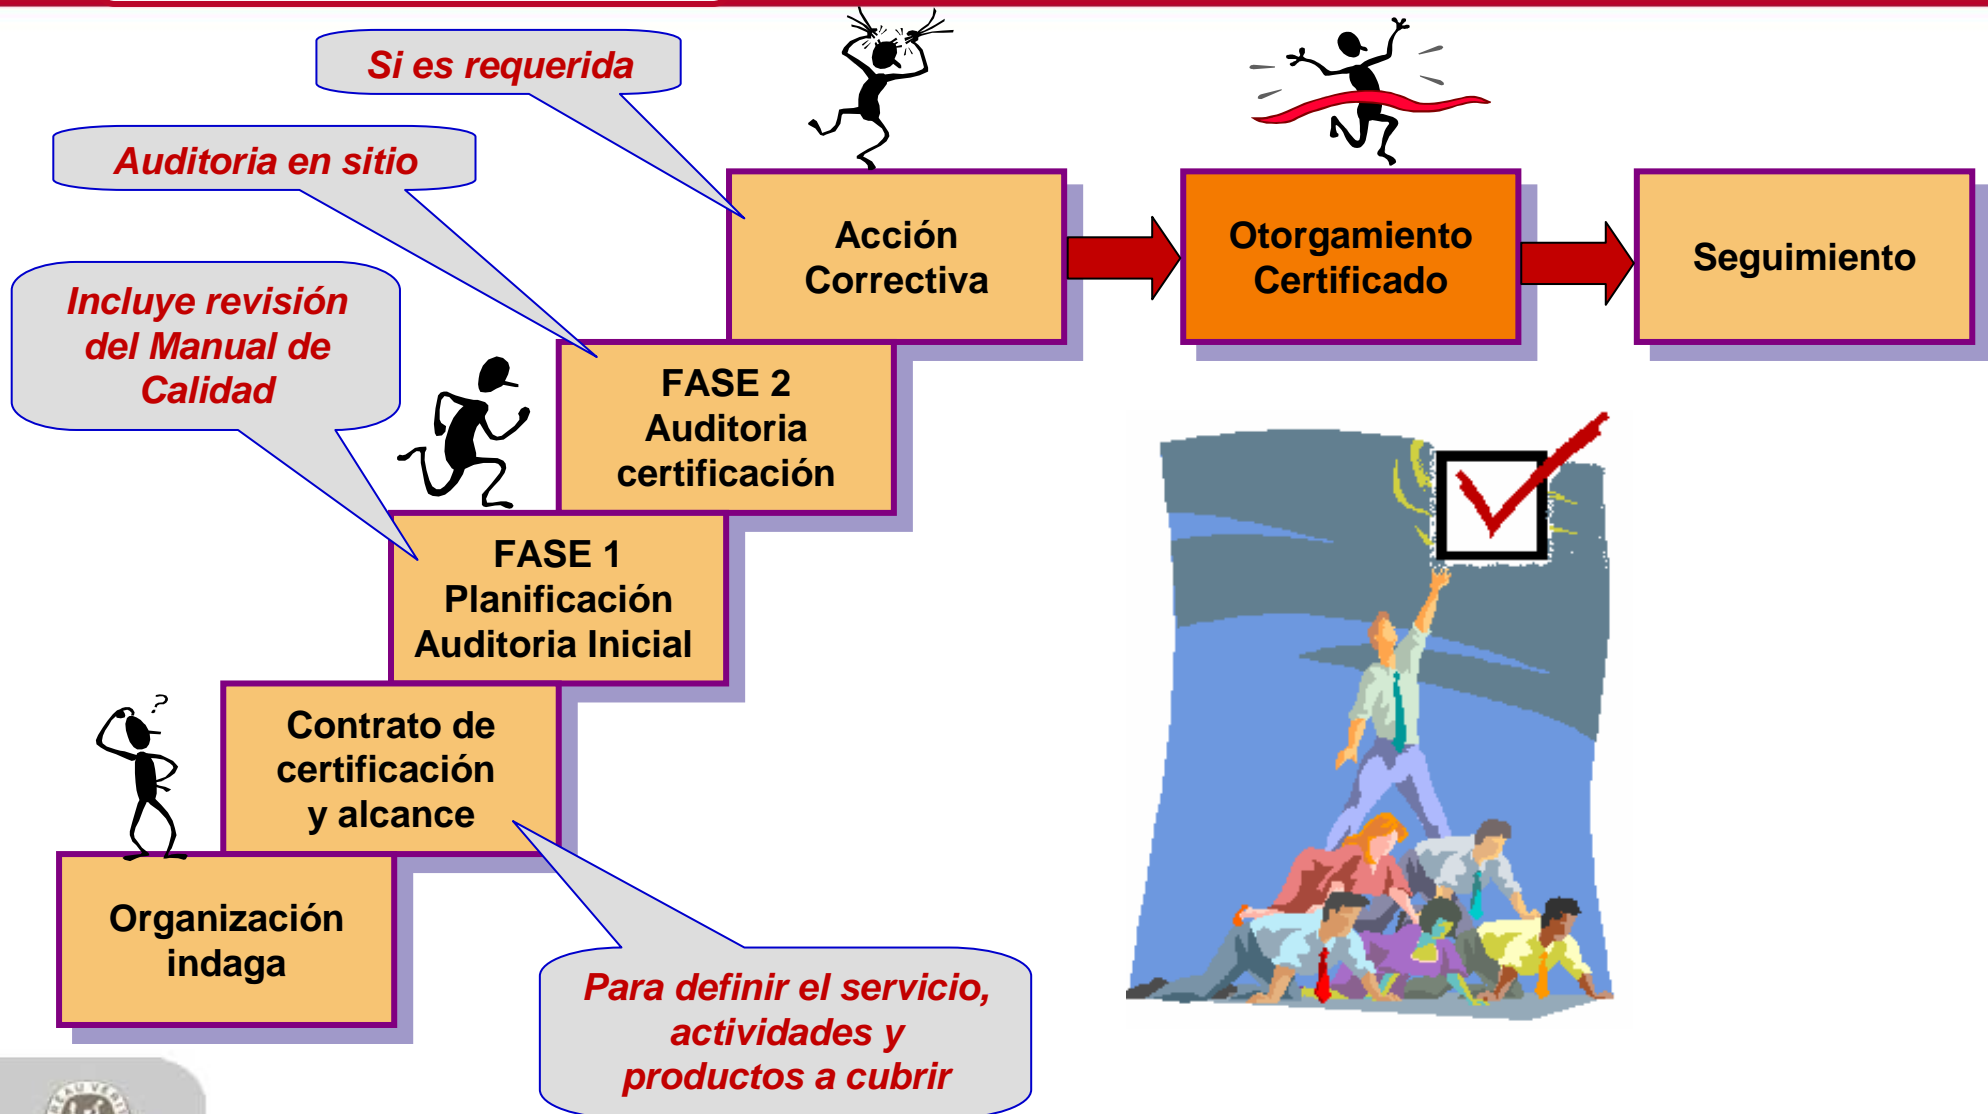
Si es requerida

Auditoria en sitio

Incluye revisión del Manual de Calidad

Acción Correctiva

Otorgamiento Certificado

Seguimiento

FASE 2 Auditoria certificación

FASE 1 Planificación Auditoria Inicial

Contrato de certificación y alcance

Organización indaga

Para definir el servicio, actividades y productos a cubrir